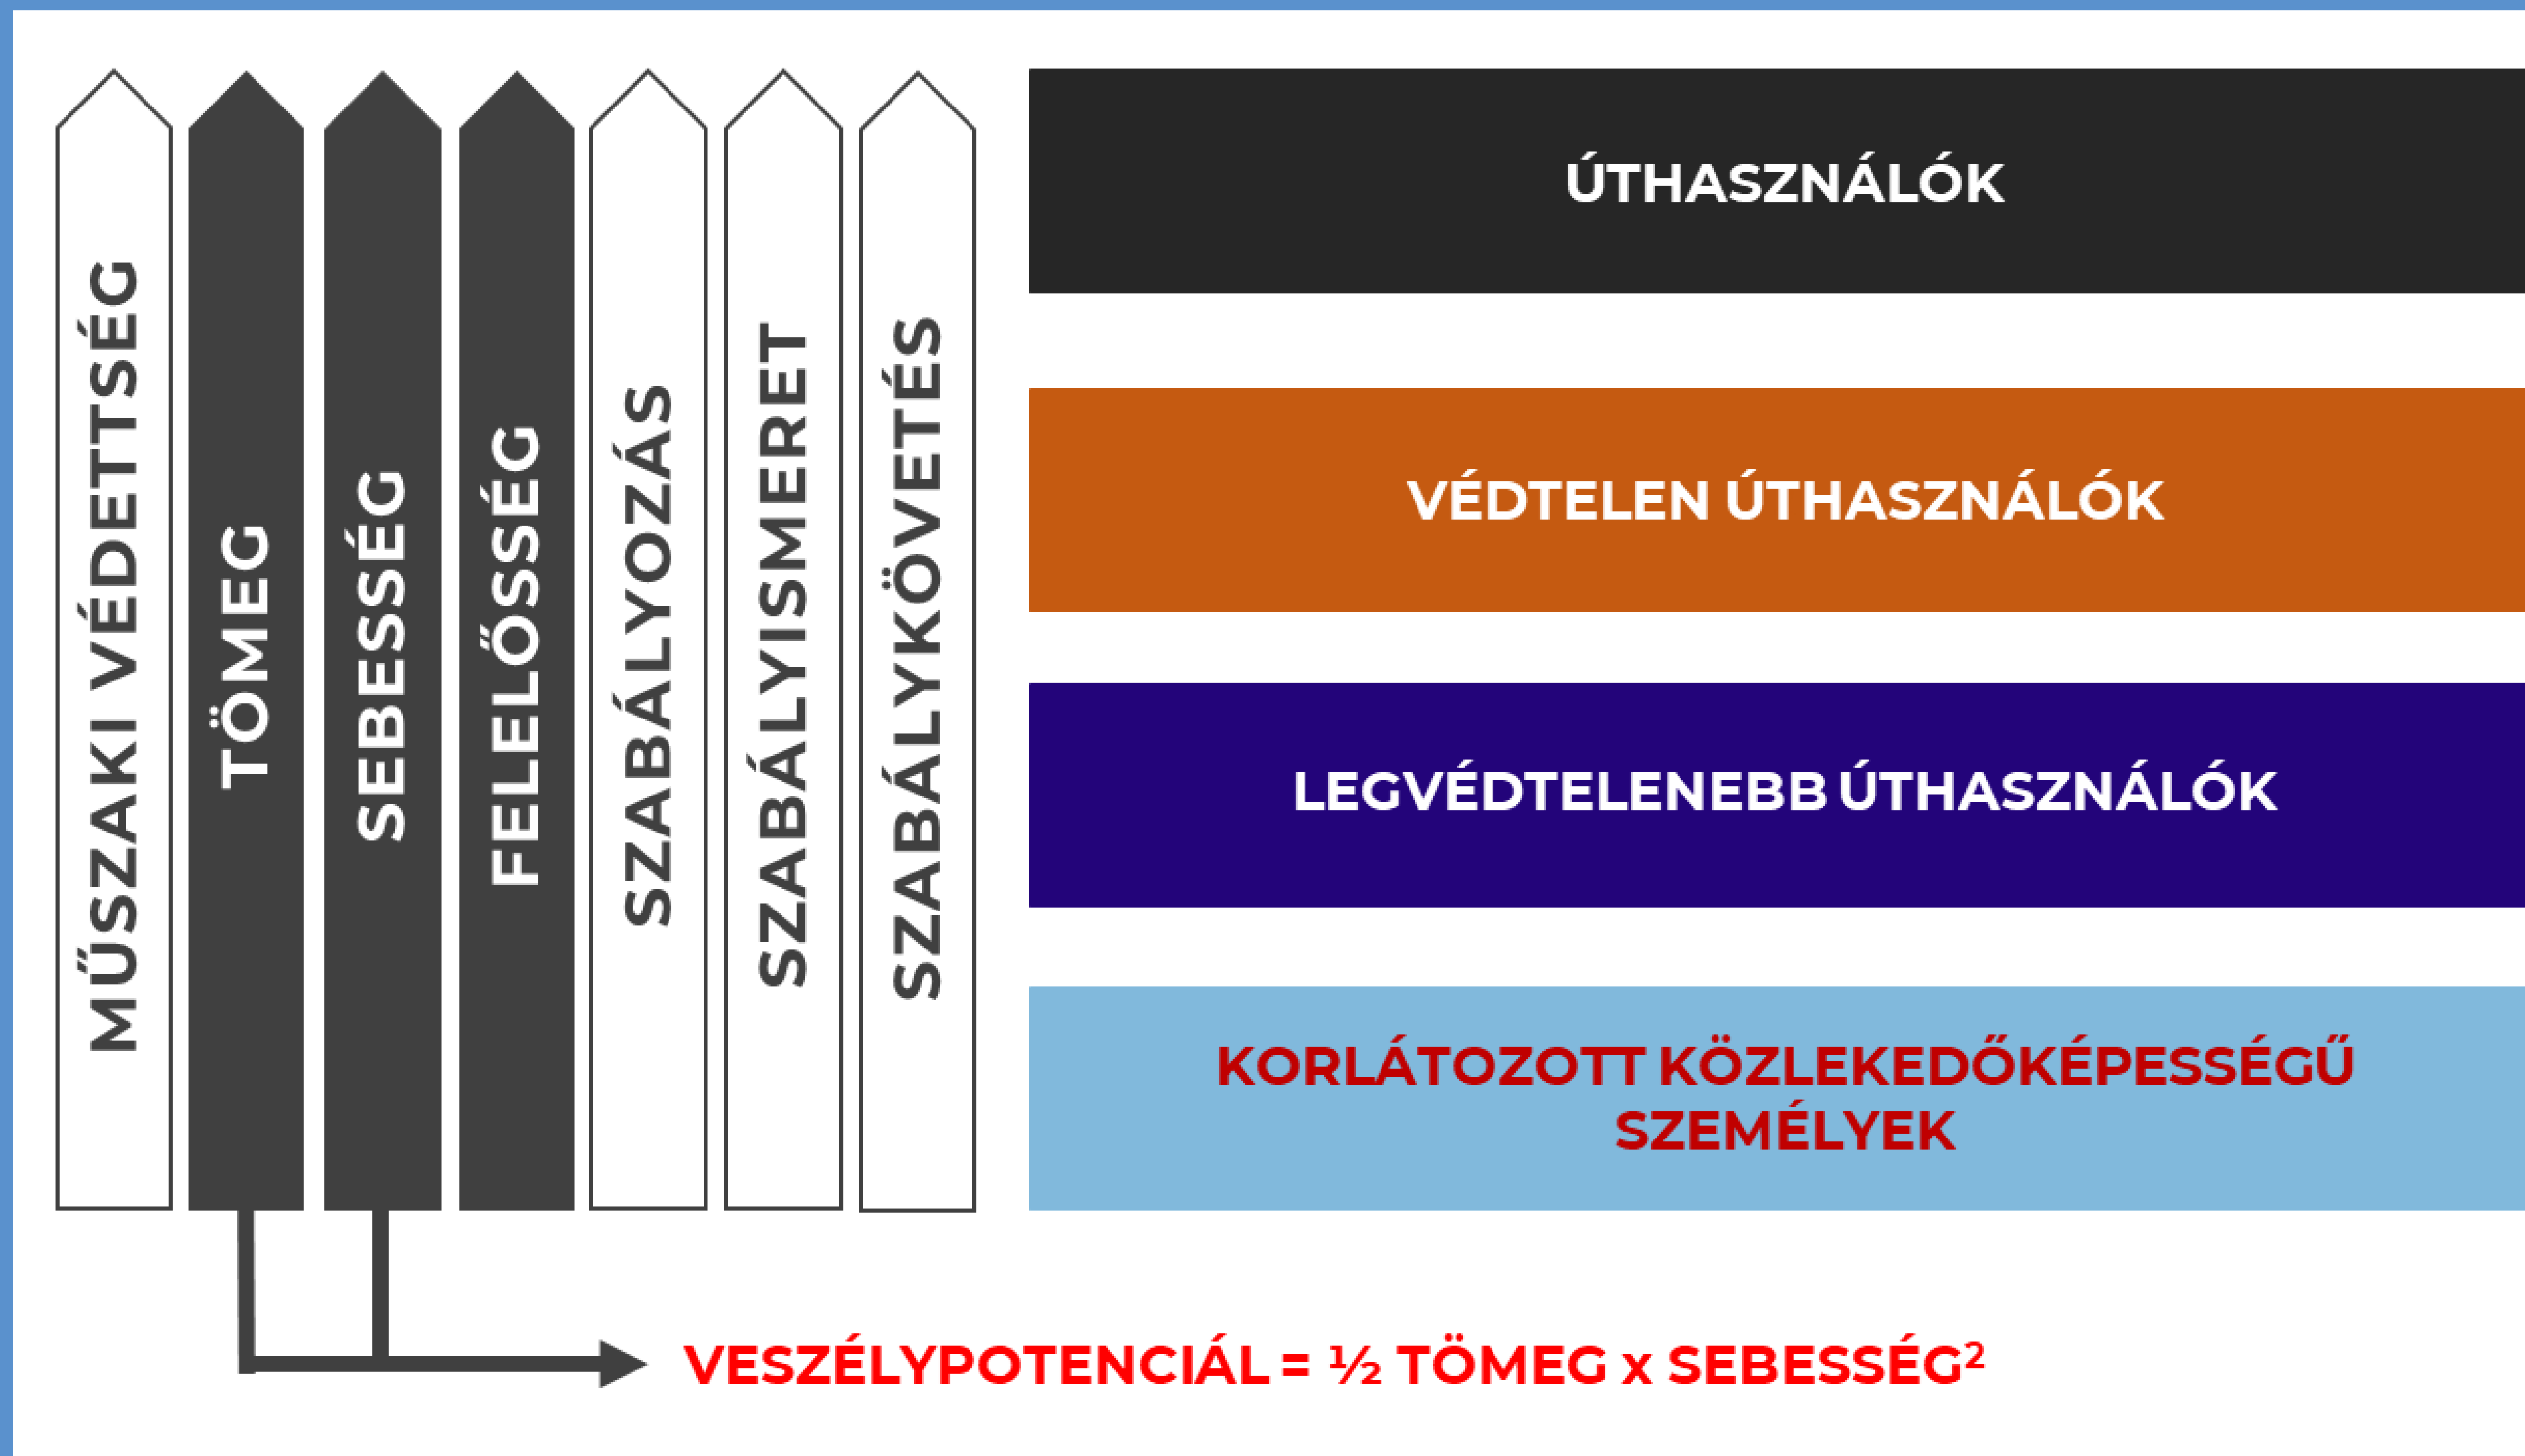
MŰSZAKI VÉDETTSÉG

TÖMEG

SEBESSÉG

FELELŐSSÉG

SZABÁLYOZÁS

SZABÁLYISMERET

SZABÁLYKÖVETÉS

ÚTHASZNÁLÓK

VÉDTELEN ÚTHASZNÁLÓK

LEGVÉDTELENEBB ÚTHASZNÁLÓK

KORLÁTOZOTT KÖZLEKEDŐKÉPESSÉGŰ SZEMÉLYEK

VESZÉLYPOTENCIÁL = ½ TÖMEG x SEBESSÉG$^2$